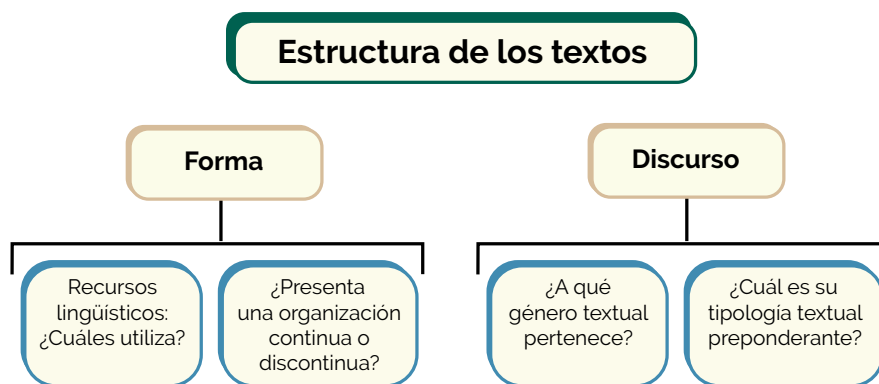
Estructura de los textos

Forma

Recursos lingüísticos: ¿Cuáles utiliza?

¿Presenta una organización continua o discontinua?

Discurso

¿A qué género textual pertenece?

¿Cuál es su tipología textual preponderante?